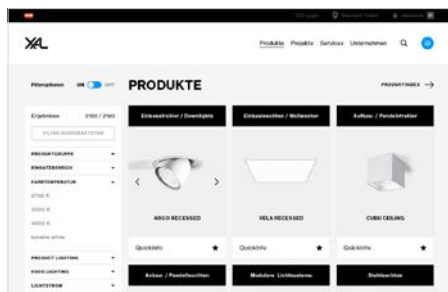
XAL

Produkte Projekte Services Unternehmen

Filteroptionen ON OFF

PRODUKTE

PRODUKTINDEX →

Ergebnisse 2180 / 2180

FILTER ZURÜCKSETZEN

PRODUKTGRUPPE

EINSATZBEREICH

FARBTEMPERATUR

2700 K

3000 K

4000 K

tunable white

PRODUCT LIGHTING

FOOD LIGHTING

LICHTSTROM

Einbaustrahler / Downlights

ARGO RECESSED

Quickinfo

Einbauleuchten / Wallwasher

VELA RECESSED

Quickinfo

Aufbau- / Pendelstrahler

CUBU CEILING

Quickinfo

Anbau- / Pendelleuchten

Modulare Lichtsysteme

Stehleuchten